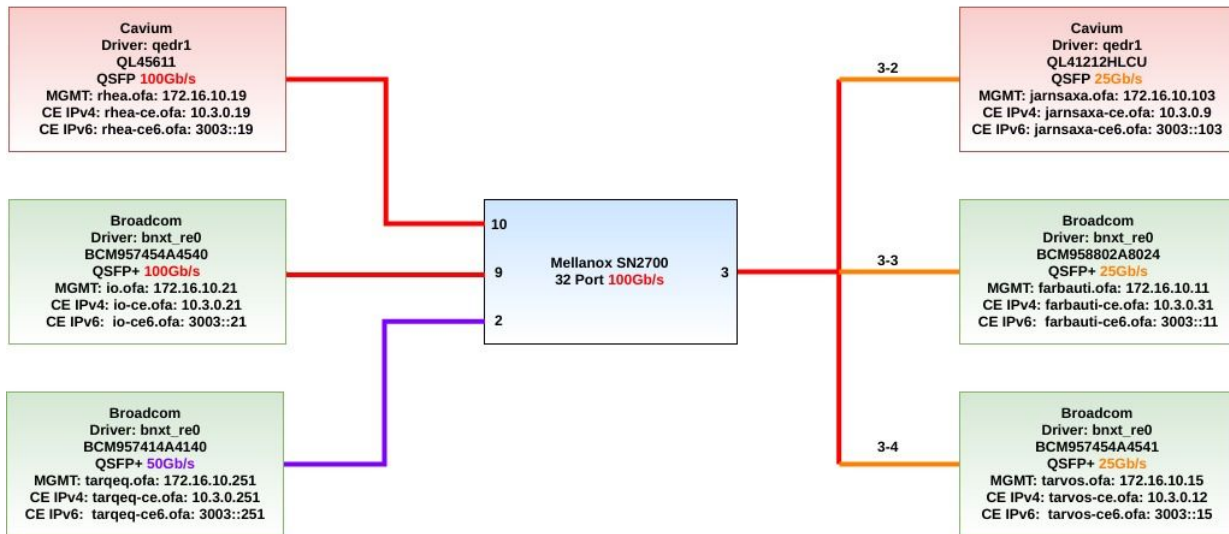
Cavium
Driver: qedr1
QL45611
QSFP 100Gb/s
MGMT: rhea.ofa: 172.16.10.19
CE IPv4: rhea-ce.ofa: 10.3.0.19
CE IPv6: rhea-ce6.ofa: 3003::19

Broadcom
Driver: bnxt_re0
BCM957454A4540
QSFP+ 100Gb/s
MGMT: io.ofa: 172.16.10.21
CE IPv4: io-ce.ofa: 10.3.0.21
CE IPv6: io-ce6.ofa: 3003::21

Broadcom
Driver: bnxt_re0
BCM957414A4140
QSFP+ 50Gb/s
MGMT: tarqeq.ofa: 172.16.10.251
CE IPv4: tarqeq-ce.ofa: 10.3.0.251
CE IPv6: tarqeq-ce6.ofa: 3003::251

10
9
2
Mellanox SN2700
32 Port 100Gb/s
3

3-2
3-3
3-4

Cavium
Driver: qedr1
QL41212HLCU
QSFP 25Gb/s
MGMT: jarnsaxa.ofa: 172.16.10.103
CE IPv4: jarnsaxa-ce.ofa: 10.3.0.9
CE IPv6: jarnsaxa-ce6.ofa: 3003::103

Broadcom
Driver: bnxt_re0
BCM958802A8024
QSFP+ 25Gb/s
MGMT: farbauti.ofa: 172.16.10.11
CE IPv4: farbauti-ce.ofa: 10.3.0.31
CE IPv6: farbauti-ce6.ofa: 3003::11

Broadcom
Driver: bnxt_re0
BCM957454A4541
QSFP+ 25Gb/s
MGMT: tarvos.ofa: 172.16.10.15
CE IPv4: tarvos-ce.ofa: 10.3.0.12
CE IPv6: tarvos-ce6.ofa: 3003::15